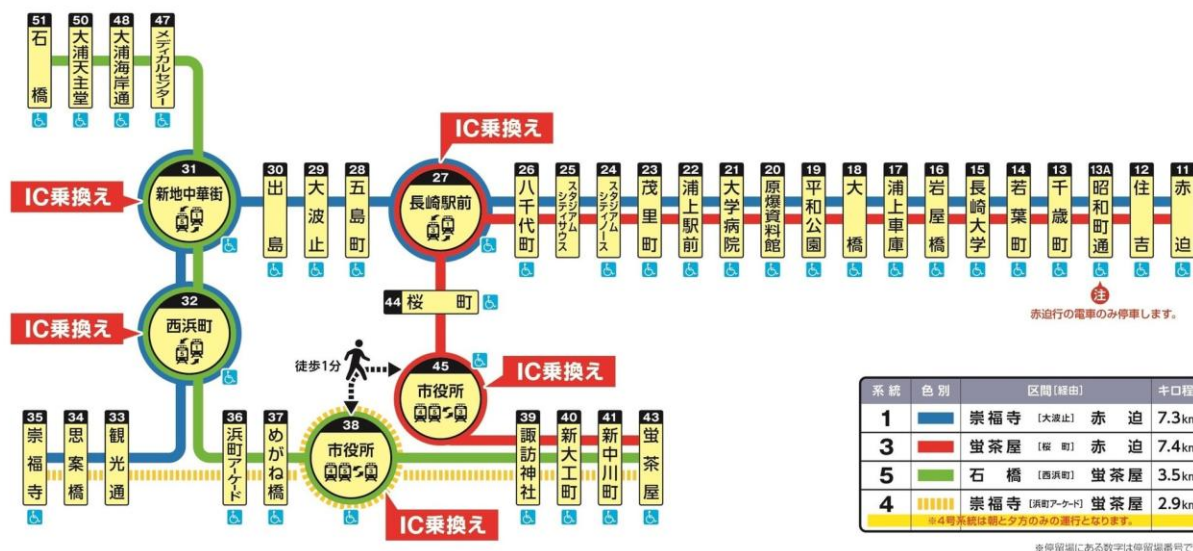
51 石橋
50 大浦天主堂
48 大浦海岸通
47 メディカルセンター

IC乗換え
31 新地中華街
30 出島
29 大波止
28 五島町
IC乗換え
27 長崎駅前
26 八千代町
25 スタジアムシティサウス
24 スタジアムシティノース
23 茂里町
22 浦上駅前
21 大学病院
20 原爆資料館
19 平和公園
18 大橋
17 浦上車庫
16 岩屋橋
15 長崎大学
14 若葉町
13 千歳町
13A 昭和町通
12 住吉
11 赤迫

注
赤迫行の電車のみ停車します。

44 桜町

IC乗換え
32 西浜町

徒歩1分
45 市役所
IC乗換え

35 崇福寺
34 思案橋
33 観光通
36 浜町アーケード
37 めがね橋
38 市役所
IC乗換え
39 諏訪神社
40 新大工町
41 新中川町
43 蛍茶屋

| 系統 | 色別 | 区間[経由] | キロ程 |
|---|---|---|---|
| 1 | | 崇福寺 [大波止] 赤迫 | 7.3km |
| 3 | | 蛍茶屋 [桜町] 赤迫 | 7.4km |
| 5 | | 石橋 [西浜町] 蛍茶屋 | 3.5km |
| 4 | | 崇福寺 [浜町アーケード] 蛍茶屋 | 2.9km |

※4号系統は朝と夕方のみの運行となります。

※停留場にある数字は停留場番号で